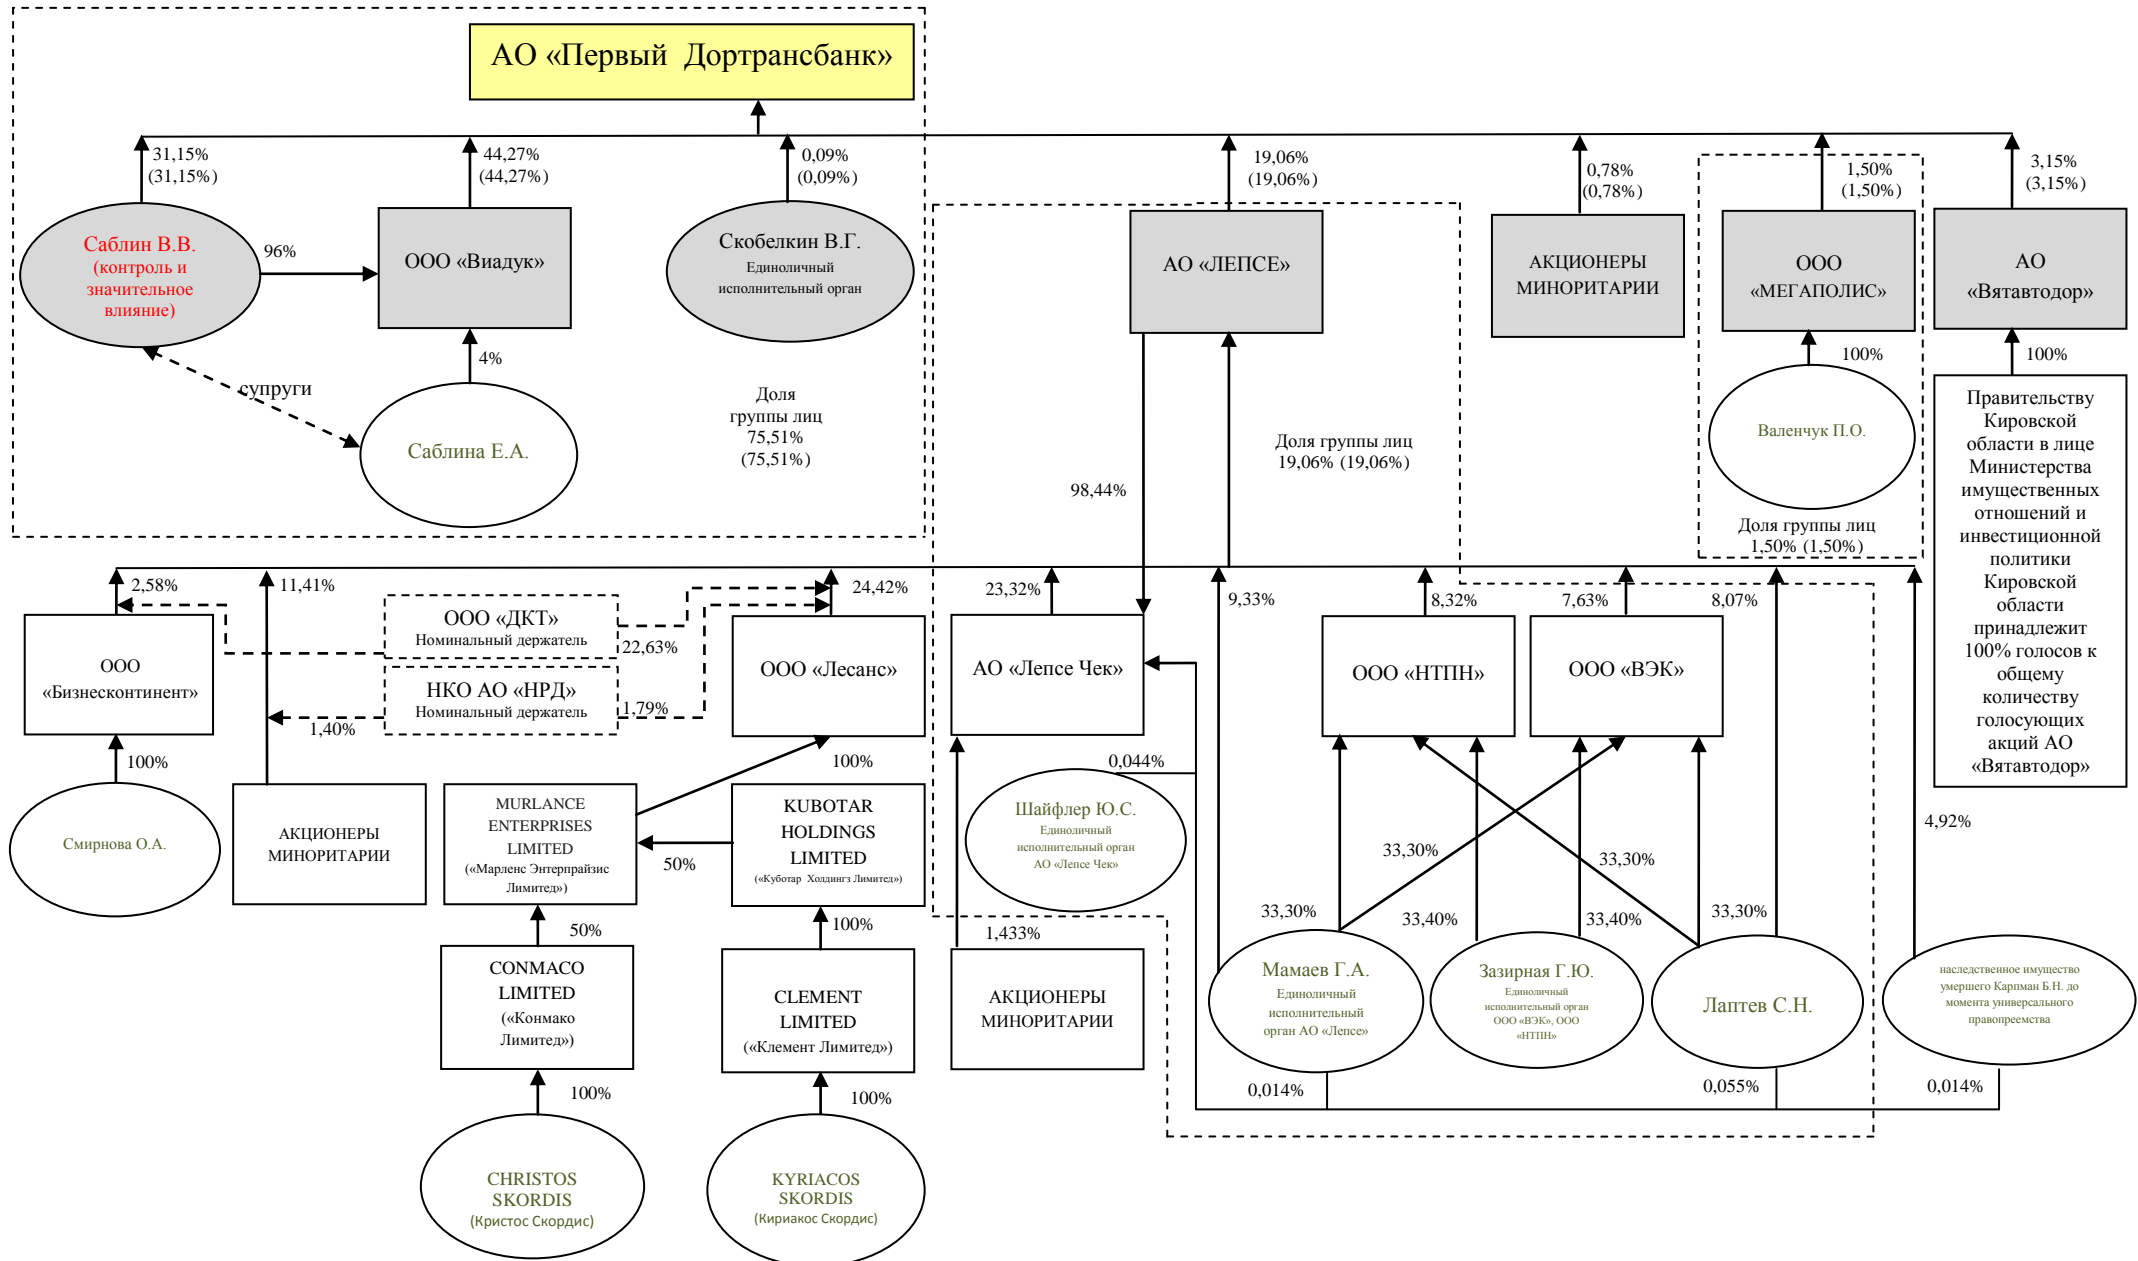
АО «Первый Дортрансбанк»

31,15% (31,15%)

44,27% (44,27%)

0,09% (0,09%)

19,06% (19,06%)

0,78% (0,78%)

1,50% (1,50%)

3,15% (3,15%)

Саблин В.В. (контроль и значительное влияние)

96%

ООО «Виадук»

Скобелкин В.Г. Единоличный исполнительный орган

АО «ЛЕПСЕ»

АКЦИОНЕРЫ МИНОРИТАРИИ

ООО «МЕГАПОЛИС»

АО «Вятавтодор»

4%

супруги

Саблина Е.А.

Доля группы лиц 75,51% (75,51%)

Доля группы лиц 19,06% (19,06%)

98,44%

100%

Валенчук П.О.

Доля группы лиц 1,50% (1,50%)

100%

Правительству Кировской области в лице Министерства имущественных отношений и инвестиционной политики Кировской области принадлежит 100% голосов к общему количеству голосующих акций АО «Вятавтодор»

2,58%

11,41%

ООО «ДКТ» Номинальный держатель

24,42%

23,32%

9,33%

8,32%

7,63%

8,07%

22,63%

ООО «Бизнесконтинент»

НКО АО «НРД» Номинальный держатель

1,79%

ООО «Лесанс»

АО «Лепсе Чек»

ООО «НТПН»

ООО «ВЭК»

1,40%

100%

100%

0,044%

Смирнова О.А.

АКЦИОНЕРЫ МИНОРИТАРИИ

MURLANCE ENTERPRISES LIMITED («Марленс Энтерпрайзис Лимитед»)

50%

KUBOTAR HOLDINGS LIMITED («Куботар Холдингз Лимитед»)

Шайфлер Ю.С. Единоличный исполнительный орган АО «Лепсе Чек»

33,30%

33,30%

4,92%

50%

100%

1,433%

33,30%

33,40%

33,40%

33,30%

CONMACO LIMITED («Конмако Лимитед»)

CLEMENT LIMITED («Клемент Лимитед»)

АКЦИОНЕРЫ МИНОРИТАРИИ

Мамаев Г.А. Единоличный исполнительный орган АО «Лепсе»

Зазирная Г.Ю. Единоличный исполнительный орган ООО «ВЭК», ООО «НТПН»

Лаптев С.Н.

наследственное имущество умершего Карпман Б.Н. до момента универсального правопреемства

100%

100%

0,014%

0,055%

0,014%

CHRISTOS SKORDIS (Кристос Скордис)

KYRIACOS SKORDIS (Кириакос Скордис)